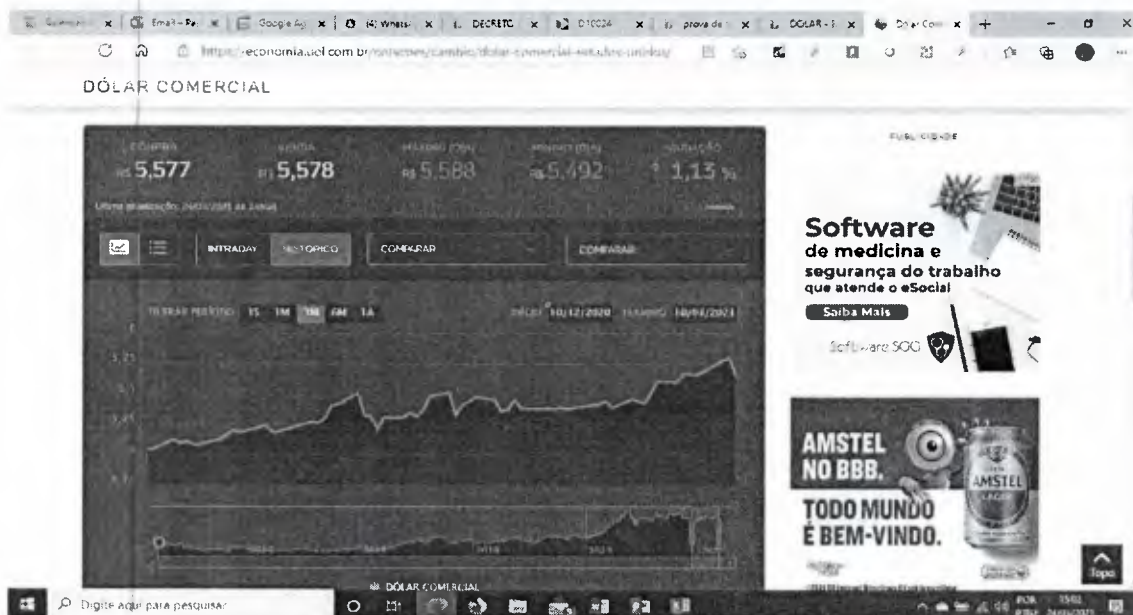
Email - Pe | Google Ag | (4) Whats | DECRETO | D10024 | prova de | DOLAR - | Dólar Com

https://economia.uol.com.br/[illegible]/dolar-comercial-estados-unidos/

DÓLAR COMERCIAL

COMPRA R$ 5,577
VENDA R$ 5,578
MÁXIMO (DIA) R$ 5,588
MÍNIMO (DIA) R$ 5,492
VARIAÇÃO ↑ 1,13 %

Última atualização: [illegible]

INTRADAY HISTÓRICO COMPARAR COMPARAR

FILTRAR PERÍODO 1S 1M 3M 6M 1A

INÍCIO 10/12/2020 TÉRMINO 10/03/2021

5,75
5,5
5,25

DÓLAR COMERCIAL

PUBLICIDADE

Software de medicina e segurança do trabalho que atende o eSocial
Saiba Mais
Software SOC

AMSTEL NO BBB.
TODO MUNDO É BEM-VINDO.
AMSTEL

Topo

Digite aqui para pesquisar